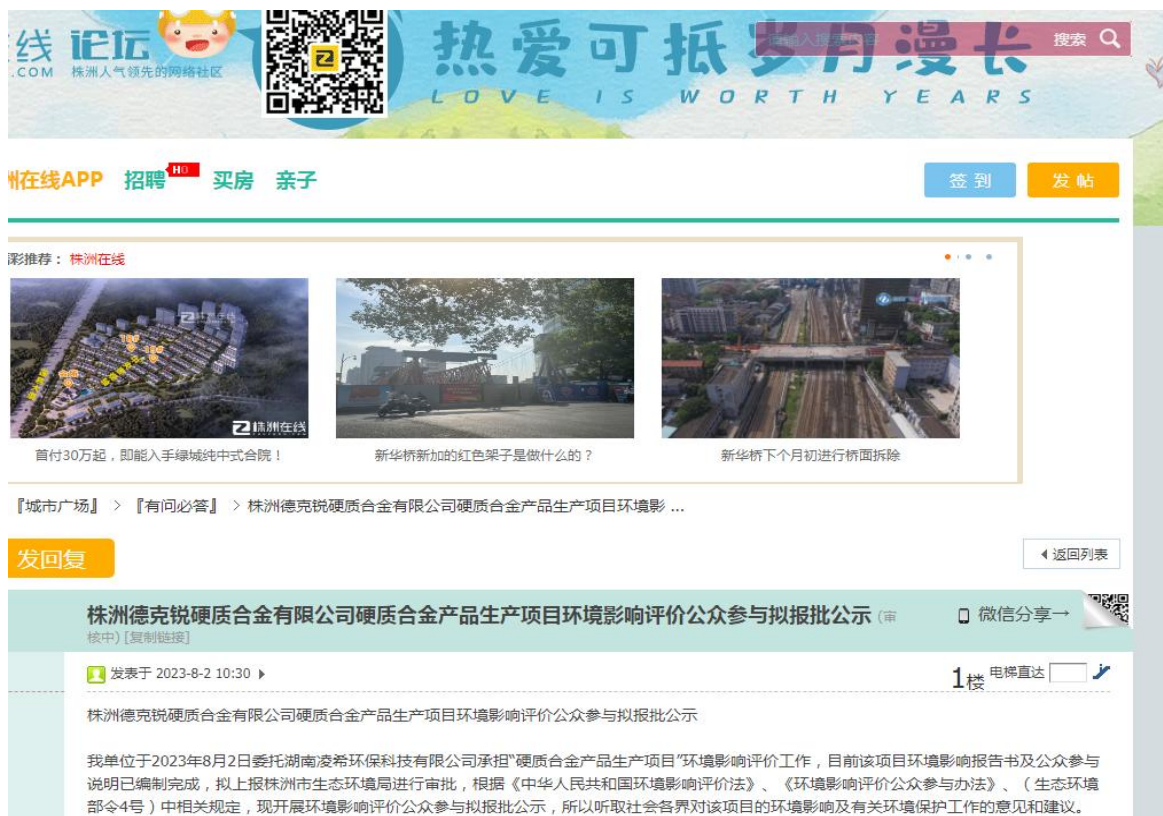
线 论坛
.COM 株洲人气领先的网络社区

热爱可抵岁月漫长
LOVE IS WORTH YEARS

请输入搜索内容 搜索

州在线APP 招聘 HOT 买房 亲子

签到 发帖

彩推荐： 株洲在线

首付30万起，即能入手绿城纯中式合院！

新华桥新加的红色架子是做什么的？

新华桥下个月初进行桥面拆除

『城市广场』 > 『有问必答』 > 株洲德克锐硬质合金有限公司硬质合金产品生产项目环境影 ...

发回复

◂返回列表

株洲德克锐硬质合金有限公司硬质合金产品生产项目环境影响评价公众参与拟报批公示 (审核中) [复制链接]

微信分享→

发表于 2023-8-2 10:30 ▸

1楼 电梯直达

株洲德克锐硬质合金有限公司硬质合金产品生产项目环境影响评价公众参与拟报批公示

我单位于2023年8月2日委托湖南凌希环保科技有限公司承担"硬质合金产品生产项目"环境影响评价工作，目前该项目环境影响报告书及公众参与说明已编制完成，拟上报株洲市生态环境局进行审批，根据《中华人民共和国环境影响评价法》、《环境影响评价公众参与办法》、（生态环境部令4号）中相关规定，现开展环境影响评价公众参与拟报批公示，所以听取社会各界对该项目的环境影响及有关环境保护工作的意见和建议。